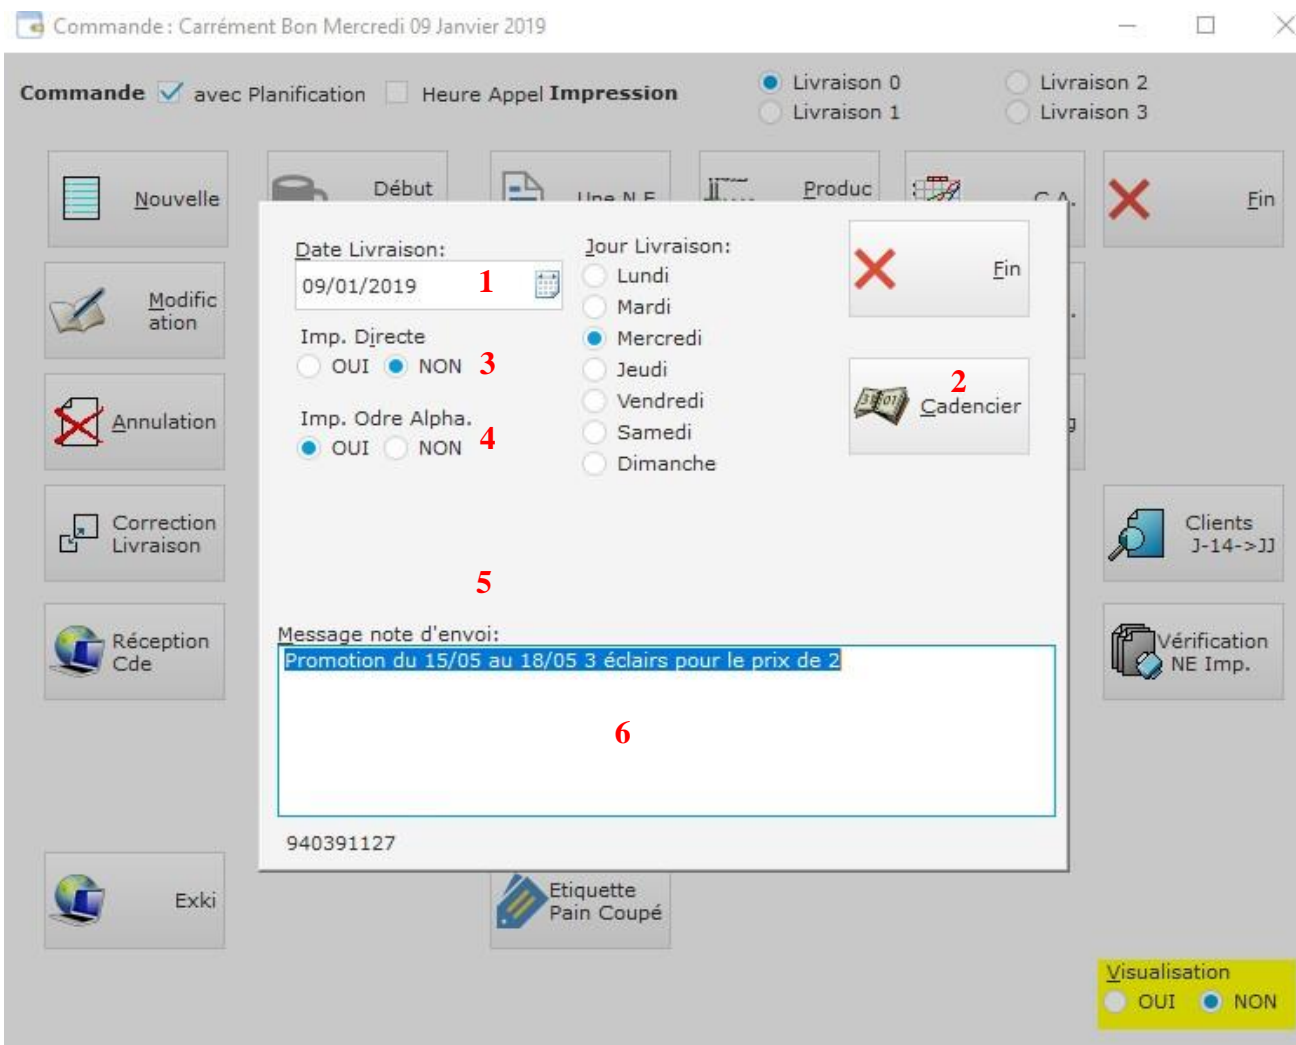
Commande : Carrément Bon Mercredi 09 Janvier 2019

Commande avec Planification Heure Appel Impression

Livraison 0
Livraison 1
Livraison 2
Livraison 3

Nouvelle
Début
Une N.E
Produc
C.A.
Fin

Modification

Annulation

Correction Livraison

Réception Cde

Exki

Etiquette Pain Coupé

Clients J-14->JJ

Vérification NE Imp.

Visualisation
OUI NON

Date Livraison:
09/01/2019
1

Imp. Directe
OUI NON
3

Imp. Odre Alpha.
OUI NON
4

Jour Livraison:
Lundi
Mardi
Mercredi
Jeudi
Vendredi
Samedi
Dimanche

Fin

2
Cadencier

5

Message note d'envoi:
Promotion du 15/05 au 18/05 3 éclairs pour le prix de 2

6

940391127